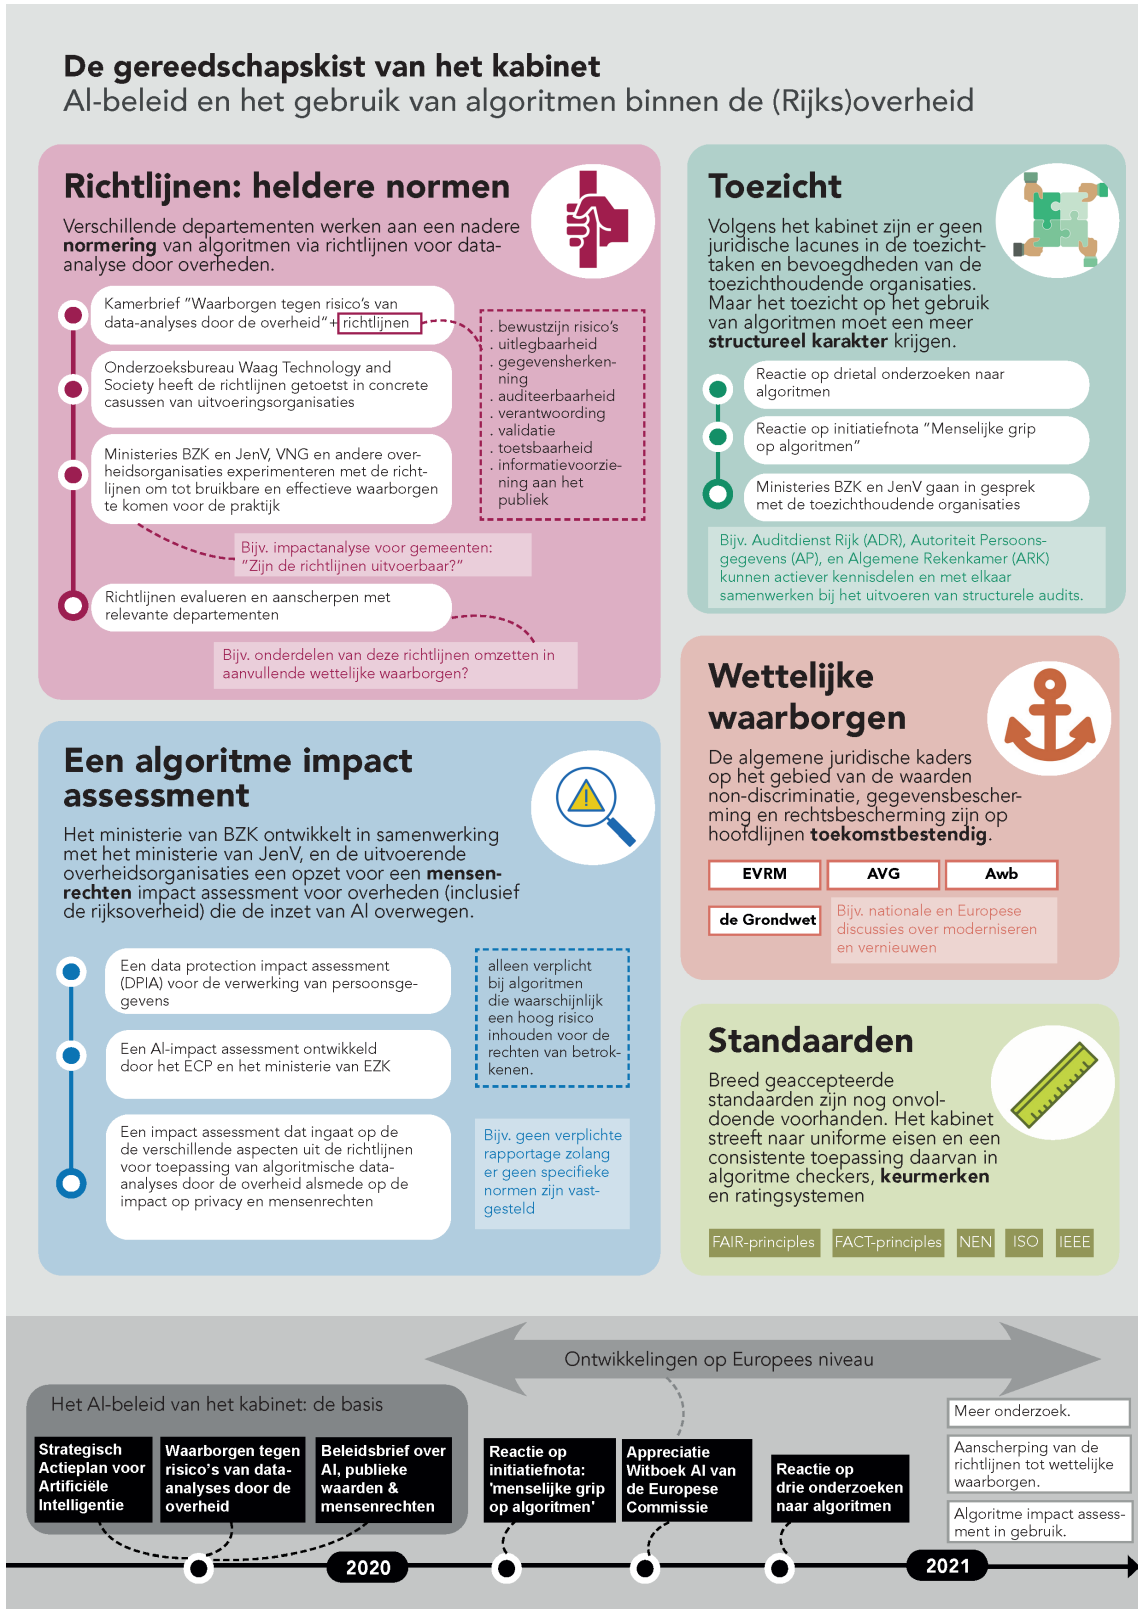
De gereedschapskist van het kabinet
AI-beleid en het gebruik van algoritmen binnen de (Rijks)overheid

Richtlijnen: heldere normen

Verschillende departementen werken aan een nadere normering van algoritmen via richtlijnen voor data-analyse door overheden.

Kamerbrief "Waarborgen tegen risico's van data-analyses door de overheid" + richtlijnen

Onderzoeksbureau Waag Technology and Society heeft de richtlijnen getoetst in concrete casussen van uitvoeringsorganisaties

Ministeries BZK en JenV, VNG en andere overheidsorganisaties experimenteren met de richtlijnen om tot bruikbare en effectieve waarborgen te komen voor de praktijk

. bewustzijn risico's
. uitlegbaarheid
. gegevensherkenning
. auditeerbaarheid
. verantwoording
. validatie
. toetsbaarheid
. informatievoorziening aan het publiek

Bijv. impactanalyse voor gemeenten: "Zijn de richtlijnen uitvoerbaar?"

Richtlijnen evalueren en aanscherpen met relevante departementen

Bijv. onderdelen van deze richtlijnen omzetten in aanvullende wettelijke waarborgen?

Toezicht

Volgens het kabinet zijn er geen juridische lacunes in de toezichttaken en bevoegdheden van de toezichthoudende organisaties. Maar het toezicht op het gebruik van algoritmen moet een meer structureel karakter krijgen.

Reactie op drietal onderzoeken naar algoritmen

Reactie op initiatiefnota "Menselijke grip op algoritmen"

Ministeries BZK en JenV gaan in gesprek met de toezichthoudende organisaties

Bijv. Auditdienst Rijk (ADR), Autoriteit Persoonsgegevens (AP), en Algemene Rekenkamer (ARK) kunnen actiever kennisdelen en met elkaar samenwerken bij het uitvoeren van structurele audits.

Wettelijke waarborgen

De algemene juridische kaders op het gebied van de waarden non-discriminatie, gegevensbescherming en rechtsbescherming zijn op hoofdlijnen toekomstbestendig.

EVRM | AVG | Awb
de Grondwet

Bijv. nationale en Europese discussies over moderniseren en vernieuwen

Een algoritme impact assessment

Het ministerie van BZK ontwikkelt in samenwerking met het ministerie van JenV, en de uitvoerende overheidsorganisaties een opzet voor een mensenrechten impact assessment voor overheden (inclusief de rijksoverheid) die de inzet van AI overwegen.

Een data protection impact assessment (DPIA) voor de verwerking van persoonsgegevens

Een AI-impact assessment ontwikkeld door het ECP en het ministerie van EZK

Een impact assessment dat ingaat op de de verschillende aspecten uit de richtlijnen voor toepassing van algoritmische data-analyses door de overheid alsmede op de impact op privacy en mensenrechten

alleen verplicht bij algoritmen die waarschijnlijk een hoog risico inhouden voor de rechten van betrokkenen.

Bijv. geen verplichte rapportage zolang er geen specifieke normen zijn vastgesteld

Standaarden

Breed geaccepteerde standaarden zijn nog onvoldoende voorhanden. Het kabinet streeft naar uniforme eisen en een consistente toepassing daarvan in algoritme checkers, keurmerken en ratingsystemen

FAIR-principles | FACT-principles | NEN | ISO | IEEE

Ontwikkelingen op Europees niveau

Het AI-beleid van het kabinet: de basis

Strategisch Actieplan voor Artificiële Intelligentie

Waarborgen tegen risico's van data-analyses door de overheid

Beleidsbrief over AI, publieke waarden & mensenrechten

Reactie op initiatiefnota: 'menselijke grip op algoritmen'

Appreciatie Witboek AI van de Europese Commissie

Reactie op drie onderzoeken naar algoritmen

Meer onderzoek.

Aanscherping van de richtlijnen tot wettelijke waarborgen.

Algoritme impact assessment in gebruik.

2020

2021